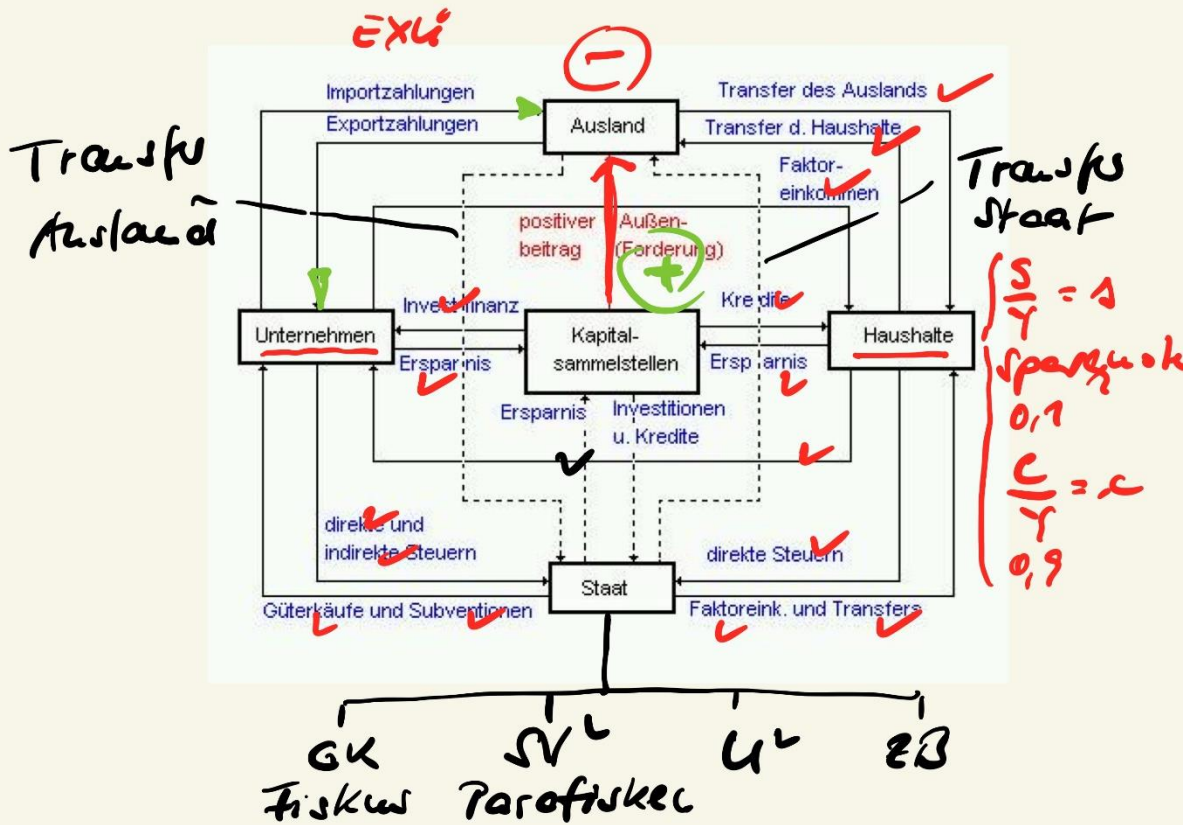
Exil

(−)

Importzahlungen

Exportzahlungen

Ausland

Transfer des Auslands

Transfer d. Haushalte

Faktoreinkommen

Transfu Ausland

Transfu Staat

positiver Außenbeitrag (Forderung)

(+)

Unternehmen

Investfinanz

Ersparnis

Kapitalsammelstellen

Kredite

Ersparnis

Haushalte

$\frac{S}{Y} = s$

Sparquote

0,1

$\frac{C}{Y} = c$

0,9

Ersparnis

Investitionen u. Kredite

direkte und indirekte Steuern

direkte Steuern

Staat

Güterkäufe und Subventionen

Faktoreink. und Transfers

GK Fiskus

SV Parafiskec

U

ZB